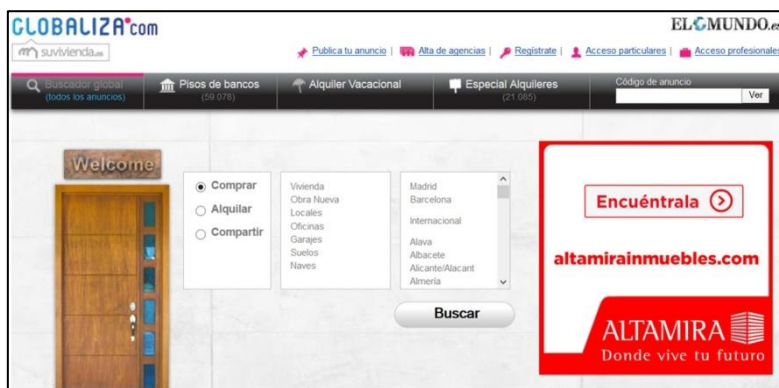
GLOBALIZA.com

suvivienda.es

ELMUNDO.es

Publica tu anuncio | Alta de agencias | Regístrate | Acceso particulares | Acceso profesionales

Buscador global (todos los anuncios)

Pisos de bancos (59.078)

Alquiler Vacacional

Especial Alquileres (21.085)

Código de anuncio

Ver

Welcome

Comprar
Alquilar
Compartir

Vivienda
Obra Nueva
Locales
Oficinas
Garajes
Suelos
Naves

Madrid
Barcelona
Internacional
Alava
Albacete
Alicante/Alacant
Almería

Buscar

Encuéntrala

altamirainmuebles.com

ALTAMIRA
Donde vive tu futuro